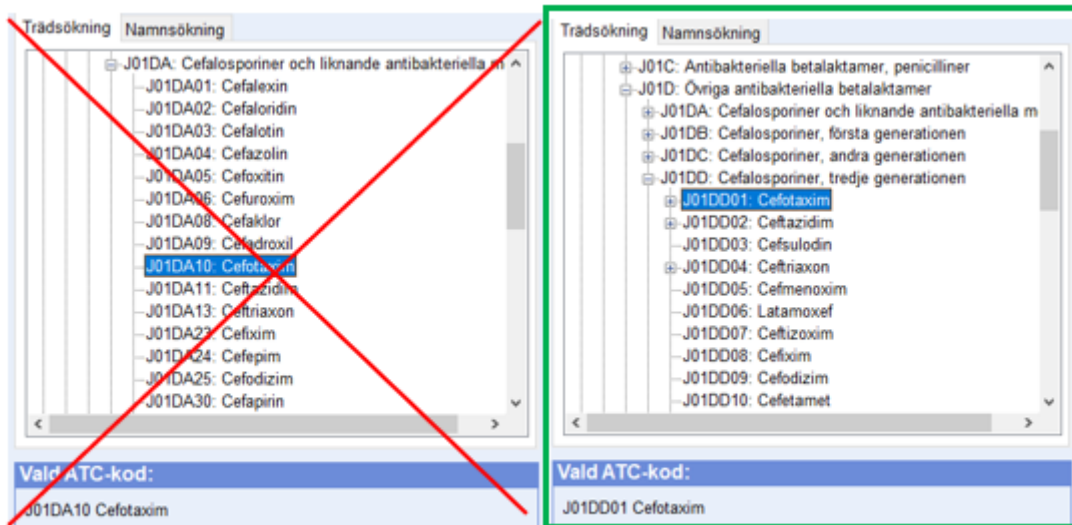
Trädsökning
Namnsökning

J01DA: Cefalosporiner och liknande antibakteriella m
J01DA01: Cefalexin
J01DA02: Cefaloridin
J01DA03: Cefalotin
J01DA04: Cefazolin
J01DA05: Cefoxitin
J01DA06: Cefuroxim
J01DA08: Cefaklor
J01DA09: Cefadroxil
J01DA10: Cefotaxim
J01DA11: Ceftazidim
J01DA13: Ceftriaxon
J01DA23: Cefixim
J01DA24: Cefepim
J01DA25: Cefodizim
J01DA30: Cefapirin

Vald ATC-kod:
J01DA10 Cefotaxim

Trädsökning
Namnsökning

J01C: Antibakteriella betalaktamer, penicilliner
J01D: Övriga antibakteriella betalaktamer
J01DA: Cefalosporiner och liknande antibakteriella m
J01DB: Cefalosporiner, första generationen
J01DC: Cefalosporiner, andra generationen
J01DD: Cefalosporiner, tredje generationen
J01DD01: Cefotaxim
J01DD02: Ceftazidim
J01DD03: Cefsulodin
J01DD04: Ceftriaxon
J01DD05: Cefmenoxim
J01DD06: Latamoxef
J01DD07: Ceftizoxim
J01DD08: Cefixim
J01DD09: Cefodizim
J01DD10: Cefetamet

Vald ATC-kod:
J01DD01 Cefotaxim